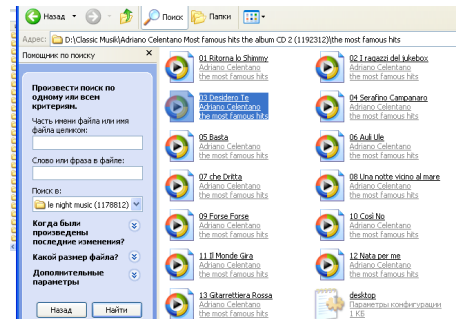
Назад
Поиск
Папки
Адрес: D:\Classic Musik\Adriano Celentano Most famous hits the album CD 2 (1192312)\the most famous hits

Помощник по поиску

Произвести поиск по одному или всем критериям.

Часть имени файла или имя файла целиком:

Слово или фраза в файле:

Поиск в:
le night music (1178812)

Когда были произведены последние изменения?

Какой размер файла?

Дополнительные параметры

Назад
Найти

01 Ritorno lo Shimmy
Adriano Celentano
the most famous hits

02 I ragazzi del jukebox
Adriano Celentano
the most famous hits

03 Desidero Te
Adriano Celentano
the most famous hits

04 Serafino Campanaro
Adriano Celentano
the most famous hits

05 Basta
Adriano Celentano
the most famous hits

06 Auli Ule
Adriano Celentano
the most famous hits

07 che Dritta
Adriano Celentano
the most famous hits

08 Una notte vicino al mare
Adriano Celentano
the most famous hits

09 Forse Forse
Adriano Celentano
the most famous hits

10 Cosi No
Adriano Celentano
the most famous hits

11 Il Monde Gira
Adriano Celentano
the most famous hits

12 Nata per me
Adriano Celentano
the most famous hits

13 Gitarrettiera Rossa
Adriano Celentano
the most famous hits

desktop
Параметры конфигурации
1 КБ